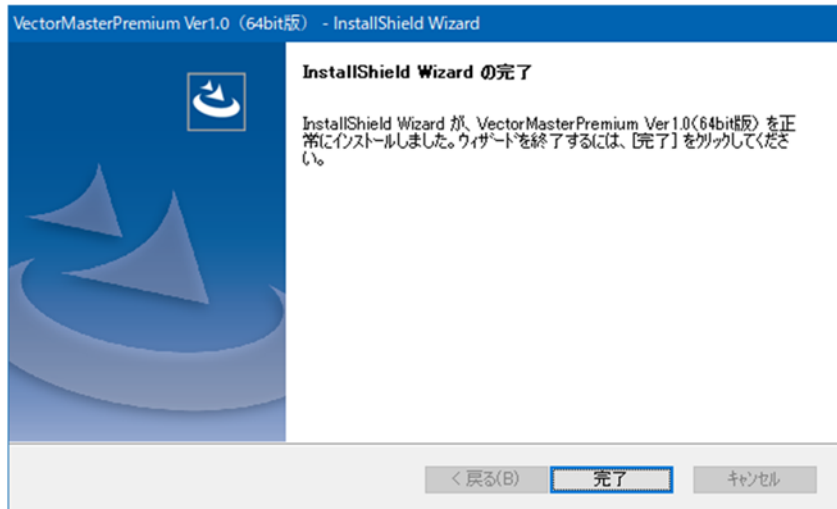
VectorMasterPremium Ver1.0（64bit版） - InstallShield Wizard

InstallShield Wizard の完了

InstallShield Wizard が、VectorMasterPremium Ver1.0（64bit版）を正常にインストールしました。ウィザードを終了するには、[完了] をクリックしてください。

< 戻る(B)
完了
キャンセル